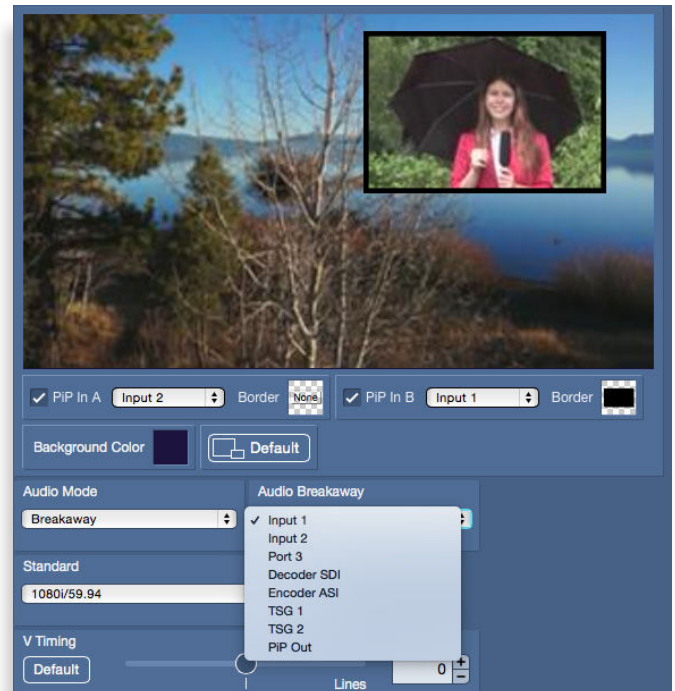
PiP In A Input 2 Border None PiP In B Input 1 Border

Background Color Default

Audio Mode
Breakaway

Audio Breakaway
✓ Input 1
Input 2
Port 3
Decoder SDI
Encoder ASI
TSG 1
TSG 2
PiP Out

Standard
1080i/59.94

V Timing
Default

0
Lines